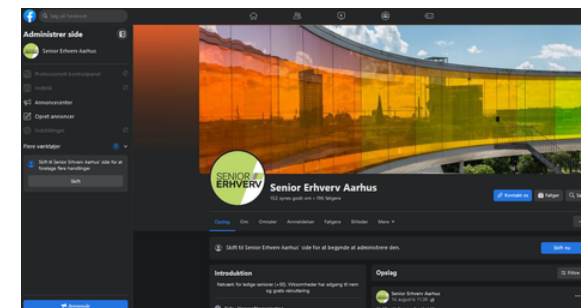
Søg på Facebook

Administrer side

Senior Erhverv Aarhus

Professionelt kontrolpanel

Indsigt

Annoncecenter

Opret annoncer

Indstillinger

Flere værktøjer

Skift til Senior Erhverv Aarhus' side for at foretage flere handlinger

Skift

Anmeld

SENIOR ERHVERV

Senior Erhverv Aarhus

552 synes godt om • 596 følgere

Kontakt os

Følger

Søg

Opslag

Om

Omtaler

Anmeldelser

Følgere

Billeder

Mere

Skift til Senior Erhverv Aarhus' side for at begynde at administrere den.

Skift nu

Introduktion

Netværk for ledige seniorer (+50). Virksomheder har adgang til nem og gratis rekruttering

Opslag

Filtre

Senior Erhverv Aarhus

14. august kl. 11:35